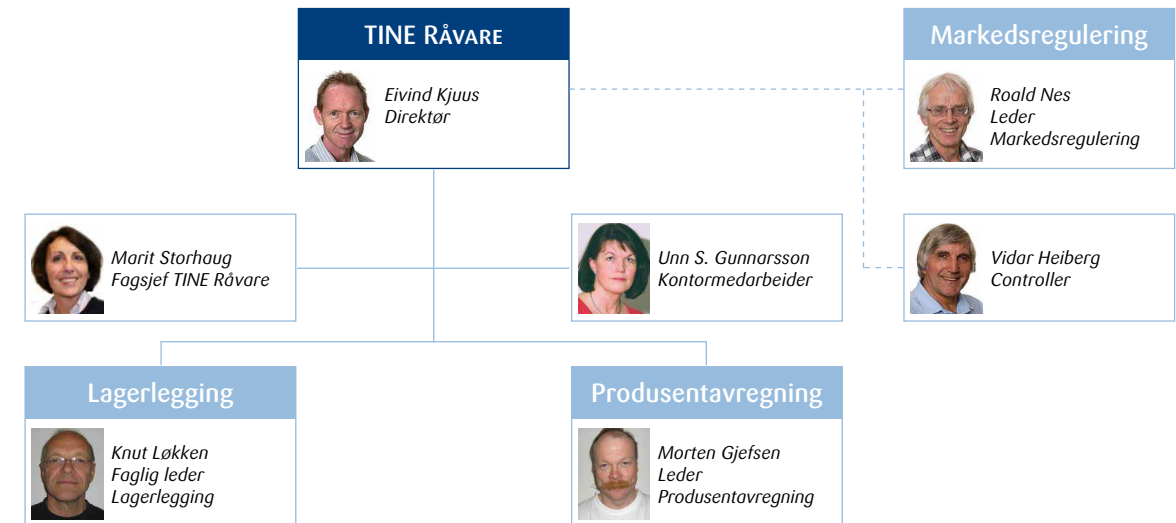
TINE Råvare

Eivind Kjuus
Direktør

Markedsregulering

Roald Nes
Leder
Markedsregulering

Marit Storhaug
Fagsjef TINE Råvare

Unn S. Gunnarsson
Kontormedarbeider

Vidar Heiberg
Controller

Lagerlegging

Knut Løkken
Faglig leder
Lagerlegging

Produsentavregning

Morten Gjefsen
Leder
Produsentavregning